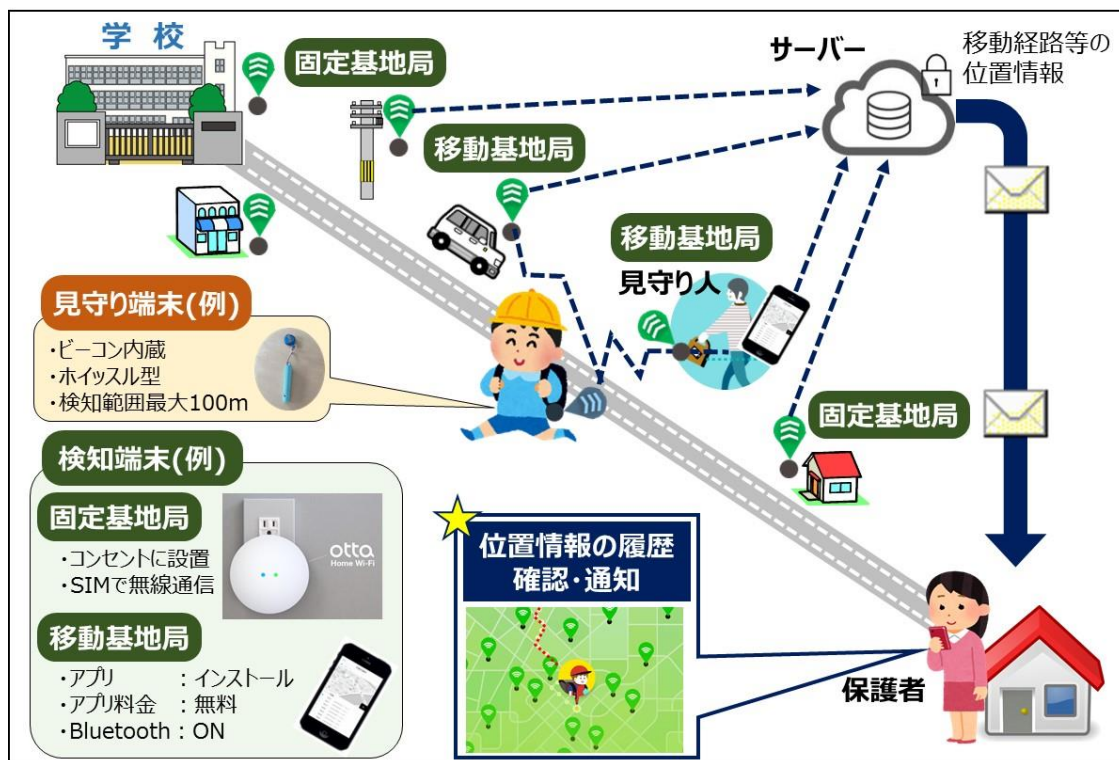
学校

固定基地局

移動基地局

サーバー

移動経路等の位置情報

移動基地局

見守り人

見守り端末(例)
・ビーコン内蔵
・ホイッスル型
・検知範囲最大100m

固定基地局

検知端末(例)

固定基地局
・コンセントに設置
・SIMで無線通信

otta Home Wi-Fi

移動基地局
・アプリ　　：インストール
・アプリ料金　：無料
・Bluetooth：ON

位置情報の履歴
確認・通知

保護者